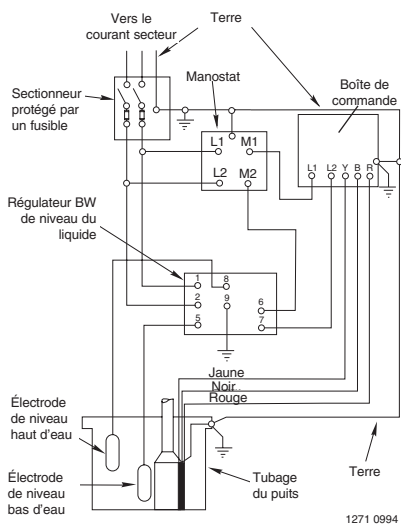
Vers le courant secteur

Terre

Sectionneur protégé par un fusible

Manostat

Boîte de commande

L1 M1

L2 M2

L1 L2 Y B R

Régulateur BW de niveau du liquide

1 8

2 9

5

6

7

Jaune

Noir

Rouge

Électrode de niveau haut d'eau

Électrode de niveau bas d'eau

Tubage du puits

Terre

1271 0994